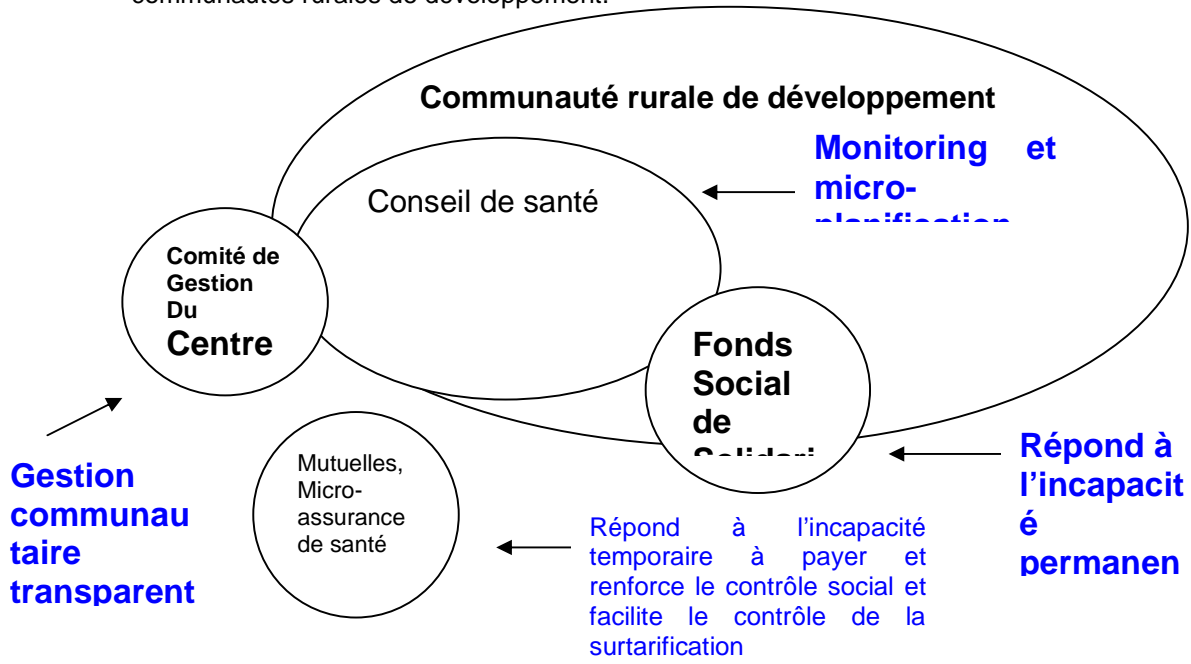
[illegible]

Communauté rurale de développement

Monitoring et micro-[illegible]

Conseil de santé

Comité de Gestion Du Centre

Fonds Social de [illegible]

Gestion communautaire transparent

Mutuelles, Micro-assurance de santé

Répond à l'incapacité temporaire à payer et renforce le contrôle social et facilite le contrôle de la surtarification

Répond à l'incapacité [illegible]